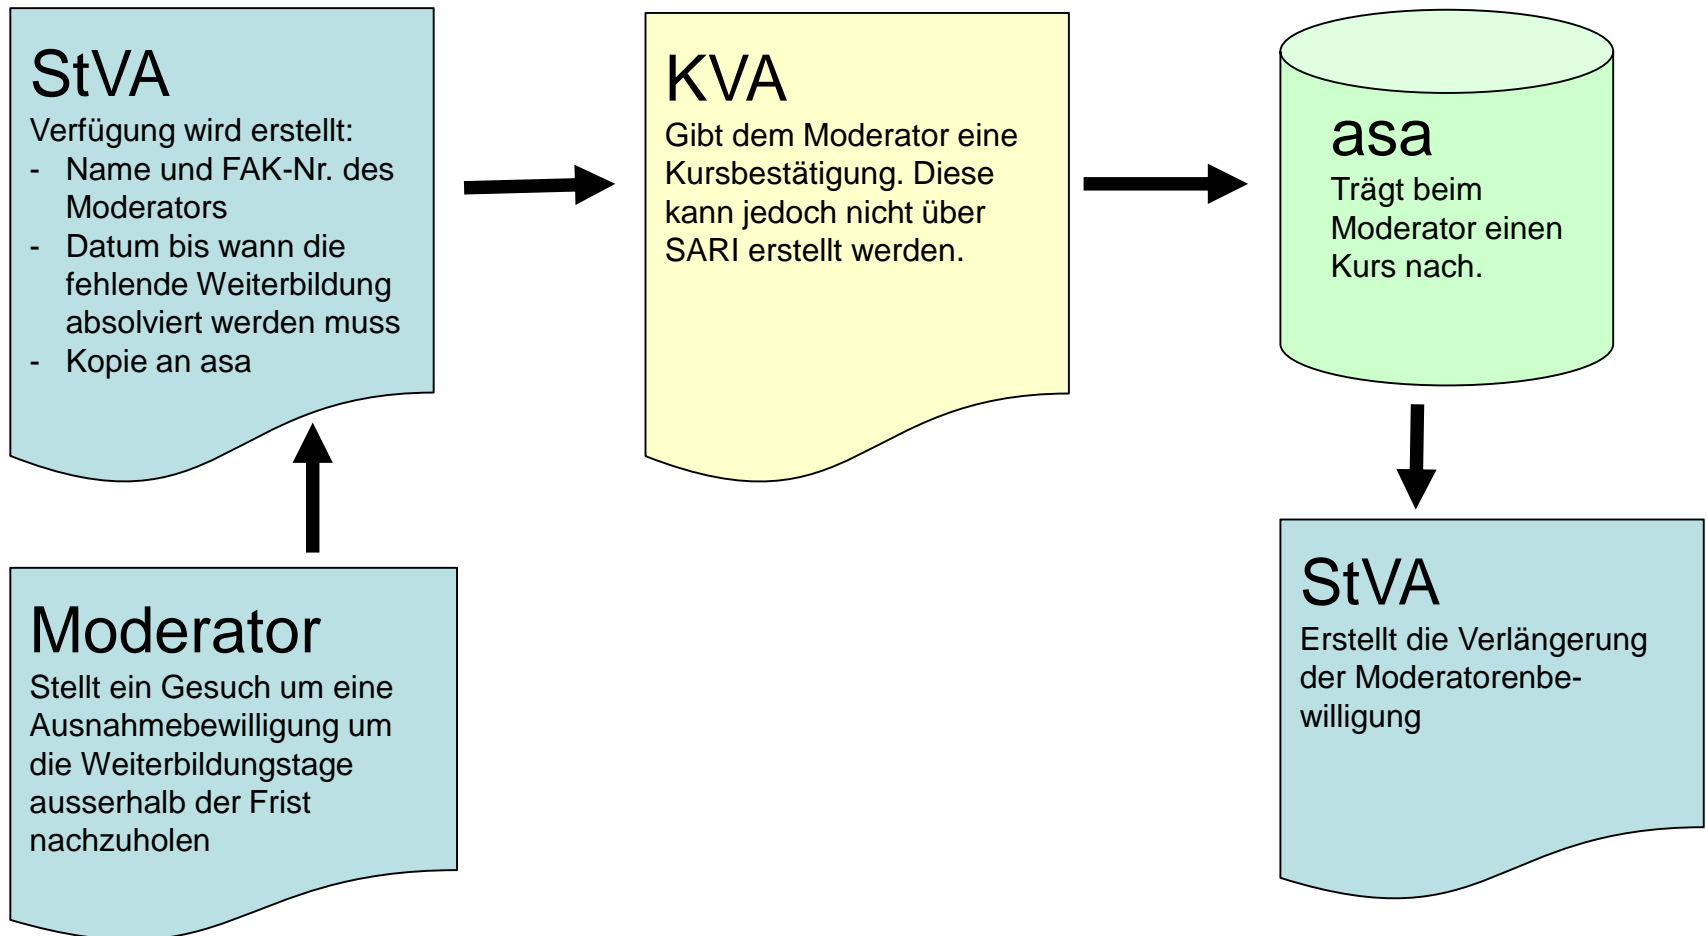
StVA
Verfügung wird erstellt:
- Name und FAK-Nr. des Moderators
- Datum bis wann die fehlende Weiterbildung absolviert werden muss
- Kopie an asa

KVA
Gibt dem Moderator eine Kursbestätigung. Diese kann jedoch nicht über SARI erstellt werden.

asa
Trägt beim Moderator einen Kurs nach.

Moderator
Stellt ein Gesuch um eine Ausnahmebewilligung um die Weiterbildungstage ausserhalb der Frist nachzuholen

StVA
Erstellt die Verlängerung der Moderatorenbewilligung